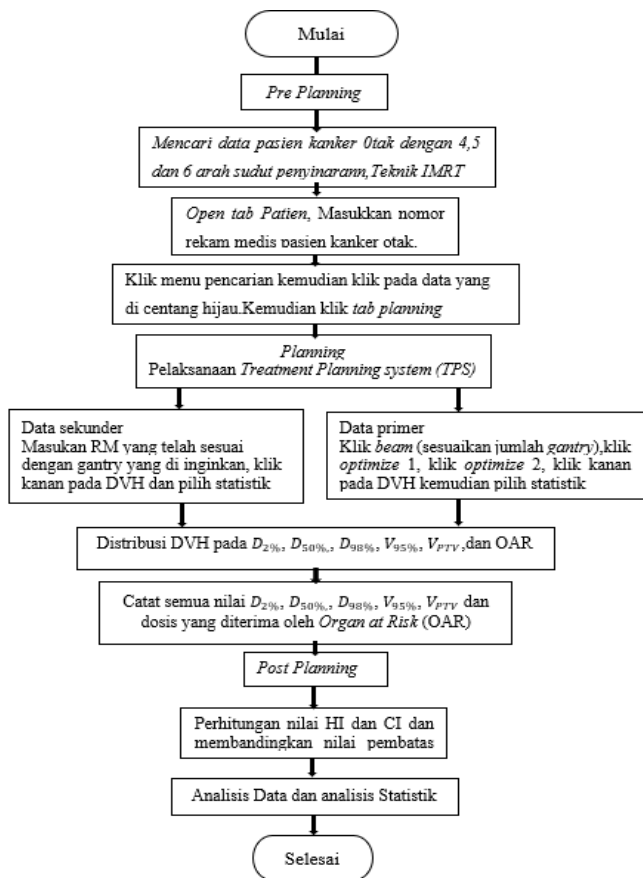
Mulai

Pre Planning

Mencari data pasien kanker 0tak dengan 4,5 dan 6 arah sudut penyinarann,Teknik IMRT

Open tab Patien, Masukkan nomor rekam medis pasien kanker otak.

Klik menu pencarian kemudian klik pada data yang di centang hijau.Kemudian klik tab planning

Planning
Pelaksanaan Treatment Planning system (TPS)

Data sekunder
Masukan RM yang telah sesuai dengan gantry yang di inginkan, klik kanan pada DVH dan pilih statistik

Data primer
Klik beam (sesuaikan jumlah gantry),klik optimize 1, klik optimize 2, klik kanan pada DVH kemudian pilih statistik

Distribusi DVH pada $D_{2\%}$, $D_{50\%}$,, $D_{98\%}$, $V_{95\%}$, $V_{PTV}$ ,dan OAR

Catat semua nilai $D_{2\%}$, $D_{50\%}$,, $D_{98\%}$, $V_{95\%}$, $V_{PTV}$ dan dosis yang diterima oleh Organ at Risk (OAR)

Post Planning

Perhitungan nilai HI dan CI dan membandingkan nilai pembatas

Analisis Data dan analisis Statistik

Selesai